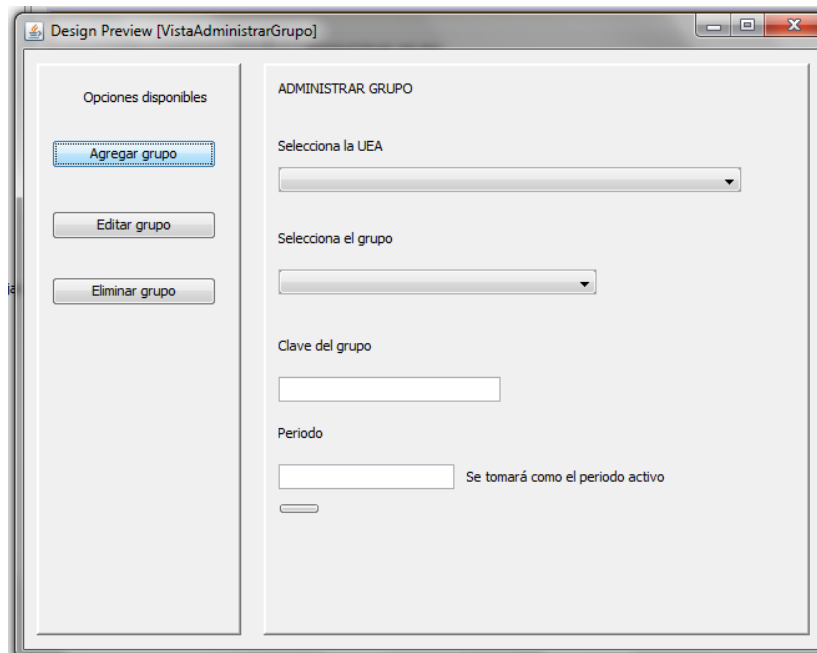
Design Preview [VistaAdministrarGrupo]

Opciones disponibles

Agregar grupo

Editar grupo

Eliminar grupo

ADMINISTRAR GRUPO

Selecciona la UEA

Selecciona el grupo

Clave del grupo

Periodo

Se tomará como el periodo activo